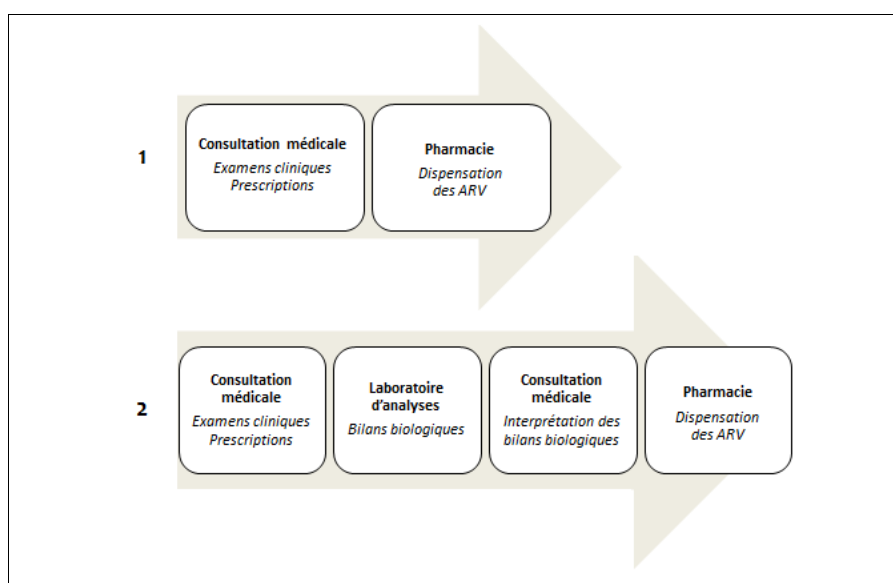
1

Consultation médicale
Examens cliniques
Prescriptions

Pharmacie
Dispensation des ARV

2

Consultation médicale
Examens cliniques
Prescriptions

Laboratoire d'analyses
Bilans biologiques

Consultation médicale
Interprétation des bilans biologiques

Pharmacie
Dispensation des ARV